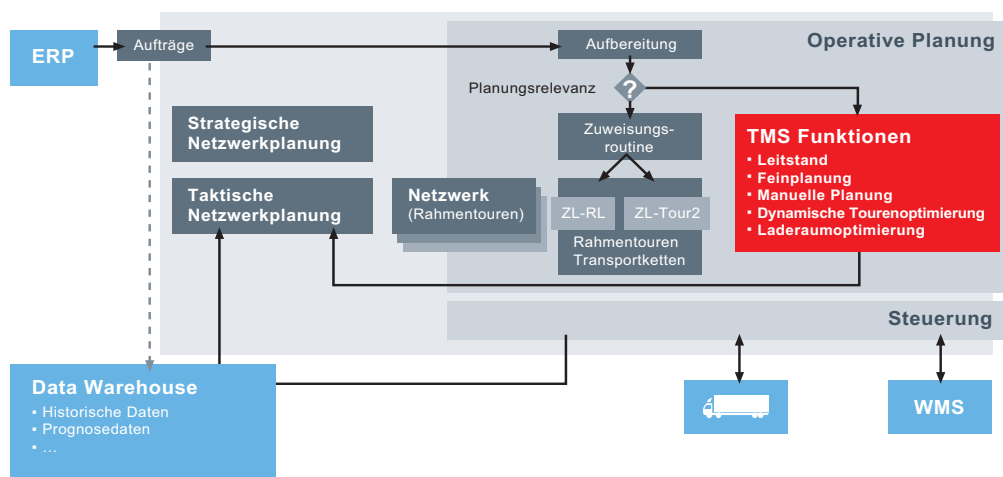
ERP

Aufträge

Aufbereitung

Operative Planung

Planungsrelevanz

?

Strategische Netzwerkplanung

Zuweisungs-routine

TMS Funktionen
• Leitstand
• Feinplanung
• Manuelle Planung
• Dynamische Tourenoptimierung
• Laderaumoptimierung

Taktische Netzwerkplanung

Netzwerk (Rahmentouren)

ZL-RL

ZL-Tour2

Rahmentouren Transportketten

Steuerung

Data Warehouse
• Historische Daten
• Prognosedaten
• ...

WMS